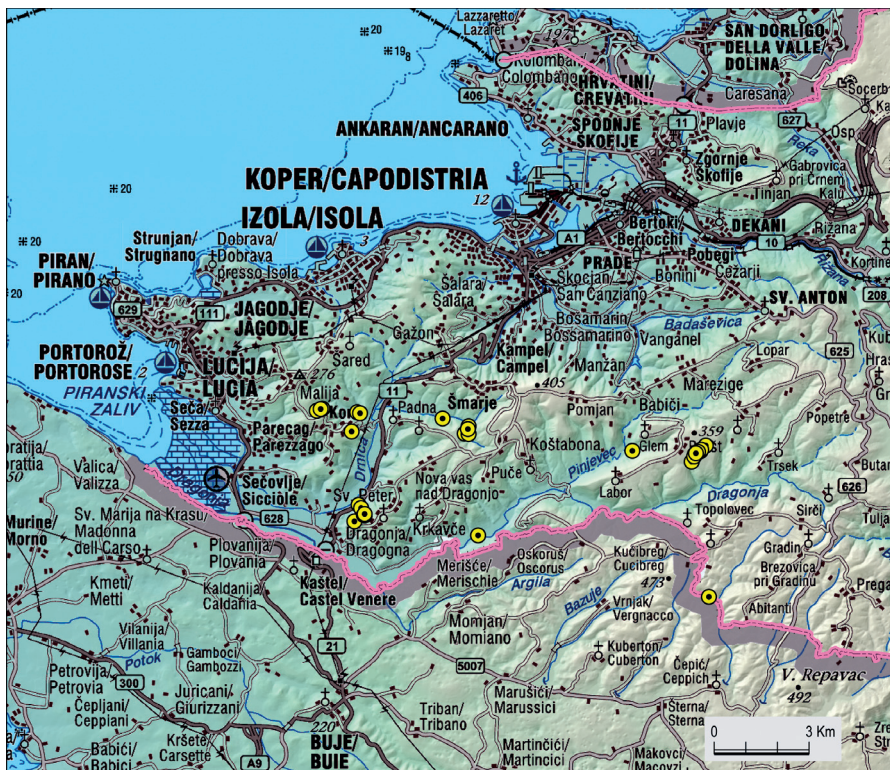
Lazzaretto/
Lazaret
20
19
8
SAN DORLIGO
DELLA VALLE
DOLINA
Kolomban/
Colombano
HRVATINI/
CREVATINI
Caresana
Socerb
406
SPODNJE
ŠKOFIJE
11
Plavje
627
Osp
ANKARAN/ANCARANO
Zgornje
Škofije
Gabrovica
pri Črnem
Kalu
20
Tinjan
KOPER/CAPODISTRIA
12
IZOLA/ISOLA
Bertoki/
Bertocchi
DEKANI
Rižana
20
Strunjan/
Strugnano
Dobrava/
Dobrava
presso Isola
A1
10
PIRAN/
PIRANO
3
PRADE
Pobegi
Čežarji
Kortine
20
629
Šalara/
Salara
Škocjan/
San Canziano
Bonini
SV. ANTON
208
111
JAGODJE/
JAGODJE
Gažon
Bošamarin/
Bossamarino
Badaševica
Vanganel
Sared
Kampel/
Campel
Lopar
625
Hras
PORTOROŽ/
PORTOROSE
2
LUCIJA/
LUCIA
276
Manžan
Marezige
405
PIRANSKI
ZALIV
Malija
11
Padna
Šmarje
Pomjan
Babiči
Popetre
Seča/
Sezza
Koštabona
Glem
359
Parecag/
Parezzago
Kort
Dragonja
Pinjevec
Trsek
Valica/
Valizza
Puče
Labor
626
ratija/
rattia
50
Sečovlje/
Sicciole
Nova vas
nad Dragonjo
Sv. Peter
Dragonja
Topolovec
Sirči
Murine/
Morno
Sv. Marija na Krasu/
Madonna
del Carso
628
Dragonja/
Dragogna
Krkavče
Tulja
Plovanija/
Plovania
Kučibreg/
Cucibreg
Gradin
Oskoruš/
Oscorus
Brezovica
pri Gradinu
Kmeti/
Metti
Kaldanija/
Caldania
Kaštel/
Castel Venere
Merišče/
Merische
Argila
473
Pregara
Bazuje
Vrnjak/
Vergnacco
Abitanti
Vilanija/
Villania
Momjan/
Momiano
21
Kuberton/
Cuberton
Potok
Gamboci/
Gambozzi
5007
Petrovija/
Petrovia
300
Čepić/
Ceppich
V. Repavac
492
Juricani/
Giurizzani
Čepljani/
Ceppiani
Marušiči/
Marussici
220
Triban/
Tribano
Šterna/
Sterna
Babići/
Babici
Kršete/
Carsette
BUJE/
BUIE
Martinčići/
Martincici
Makovci/
Macovci
0
3 Km
A9